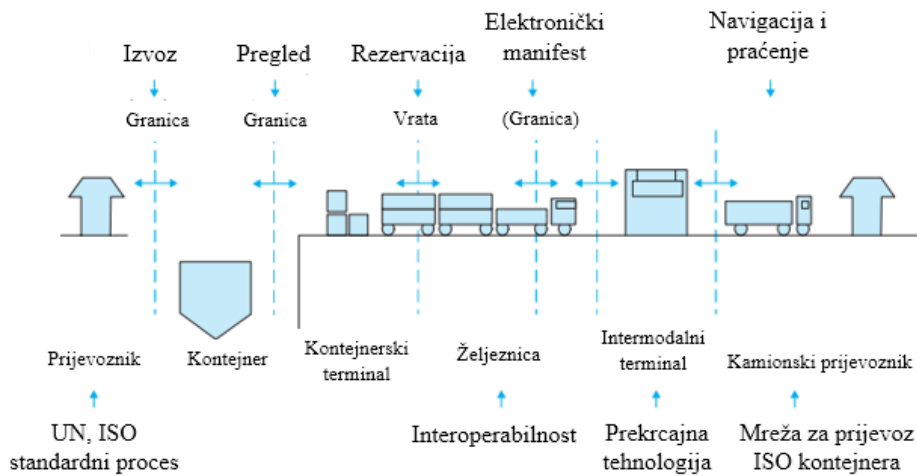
Izvoz

Granica

Pregled

Granica

Rezervacija

Vrata

Elektronički manifest

(Granica)

Navigacija i praćenje

Prijevoznik

Kontejner

Kontejnerski terminal

Željeznica

Intermodalni terminal

Kamionski prijevoznik

UN, ISO standardni proces

Interoperabilnost

Prekrcajna tehnologija

Mreža za prijevoz ISO kontejnera